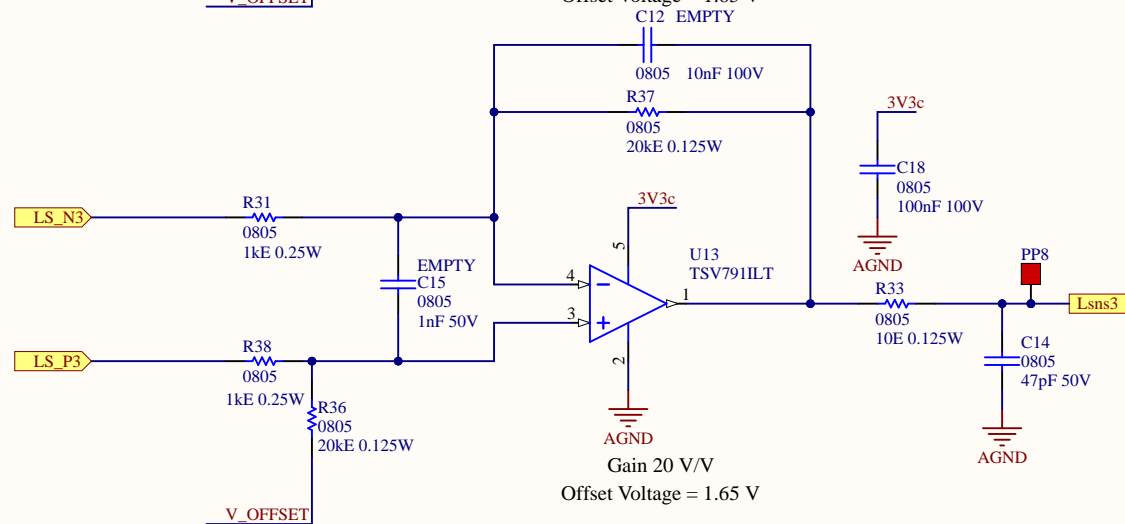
V_OFFSET
Offset Voltage = 1.65 V
C12 EMPTY
0805 10nF 100V
R37
0805
20kE 0.125W
3V3c
C18
0805
100nF 100V
AGND
R31
0805
1kE 0.25W
LS_N3
3V3c
5
U13
TSV791ILT
EMPTY
C15
0805
1nF 50V
4
3
1
R33
0805
10E 0.125W
PP8
Lsns3
C14
0805
47pF 50V
LS_P3
R38
0805
1kE 0.25W
R36
0805
20kE 0.125W
2
AGND
AGND
Gain 20 V/V
Offset Voltage = 1.65 V
V_OFFSET